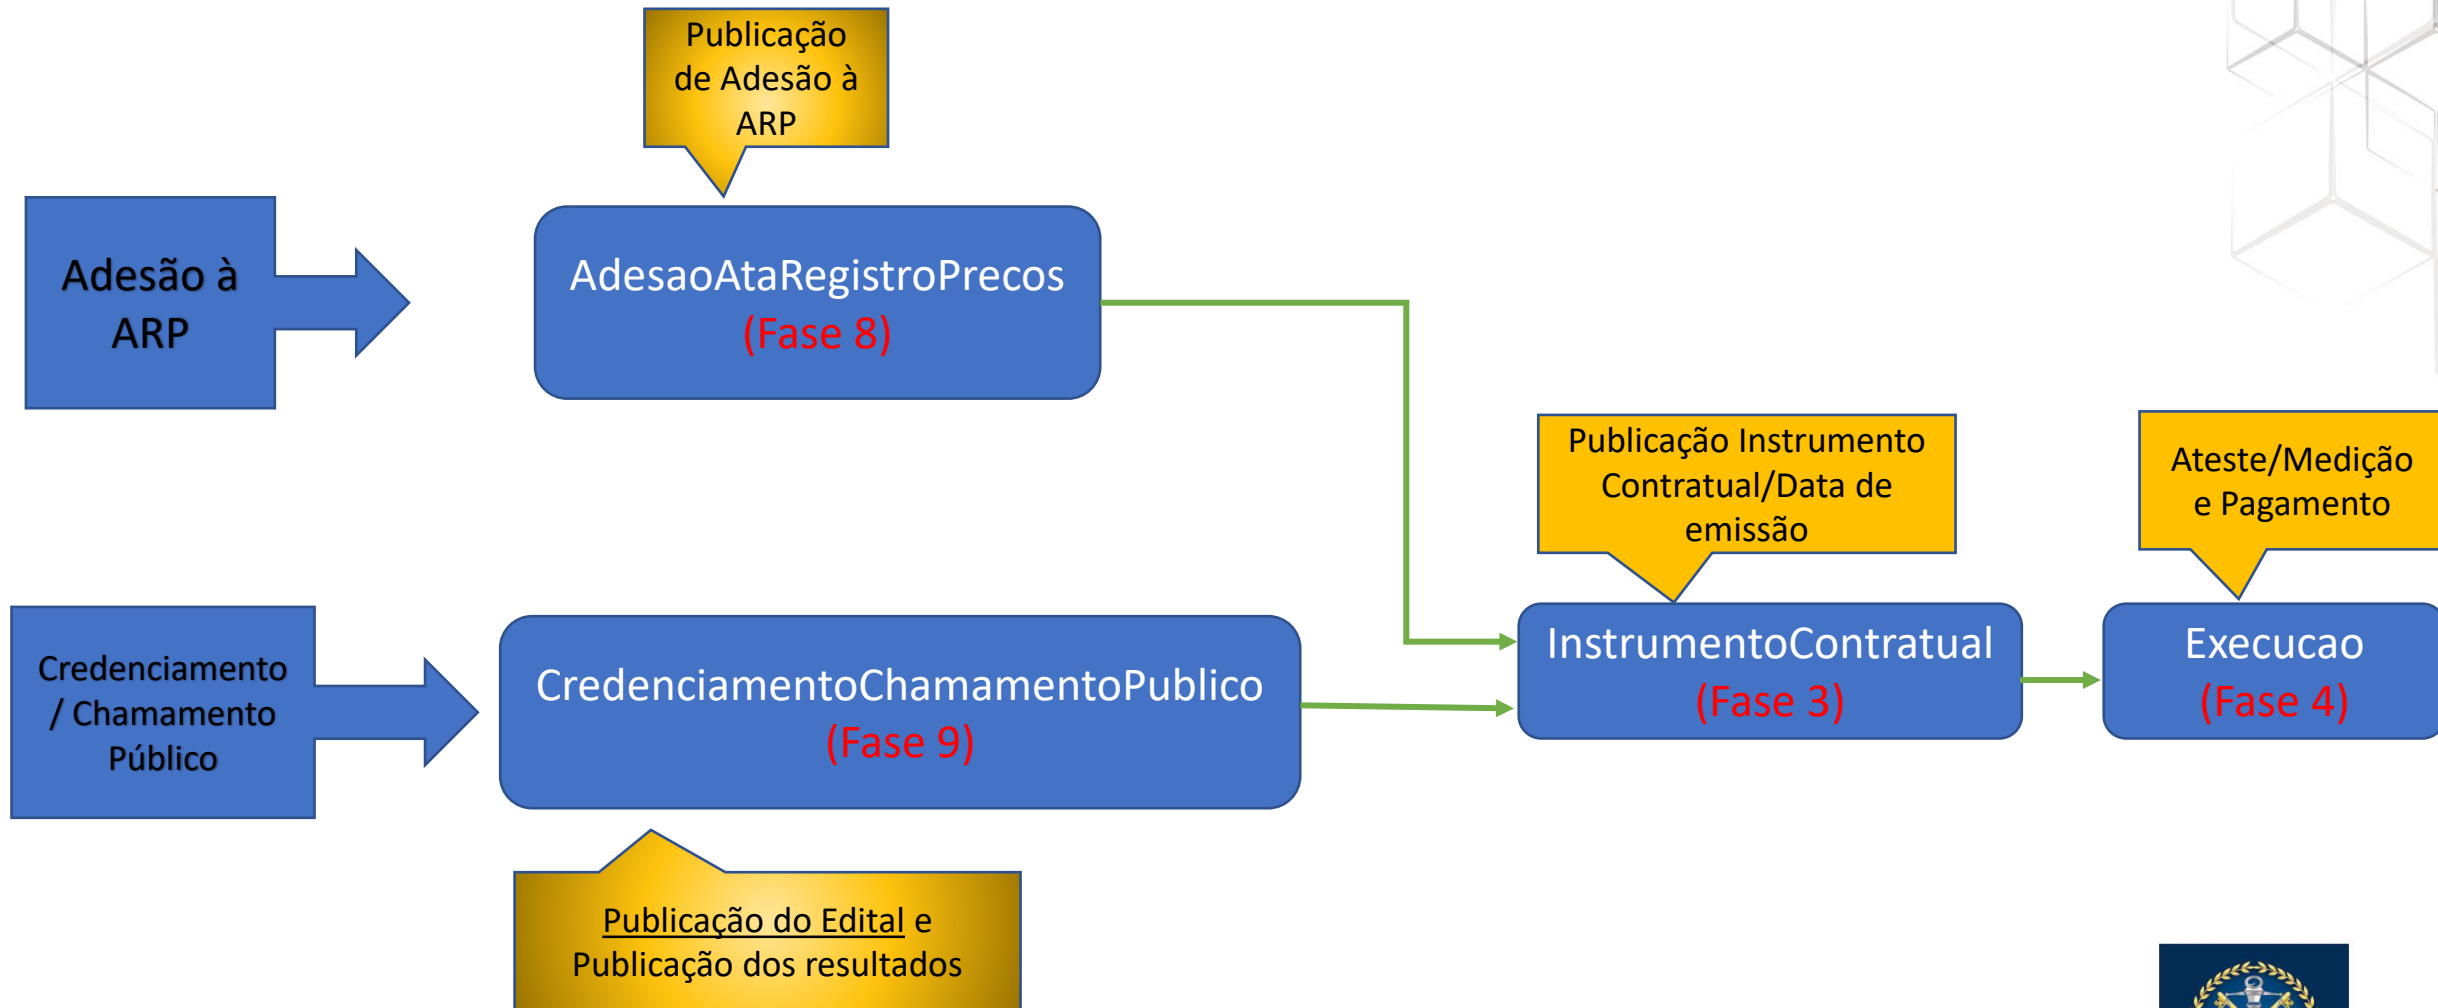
Publicação de Adesão à ARP

Adesão à ARP

AdesaoAtaRegistroPrecos
(Fase 8)

Publicação Instrumento Contratual/Data de emissão

Ateste/Medição e Pagamento

Credenciamento / Chamamento Público

CredenciamentoChamamentoPublico
(Fase 9)

InstrumentoContratual
(Fase 3)

Execucao
(Fase 4)

Publicação do Edital e Publicação dos resultados